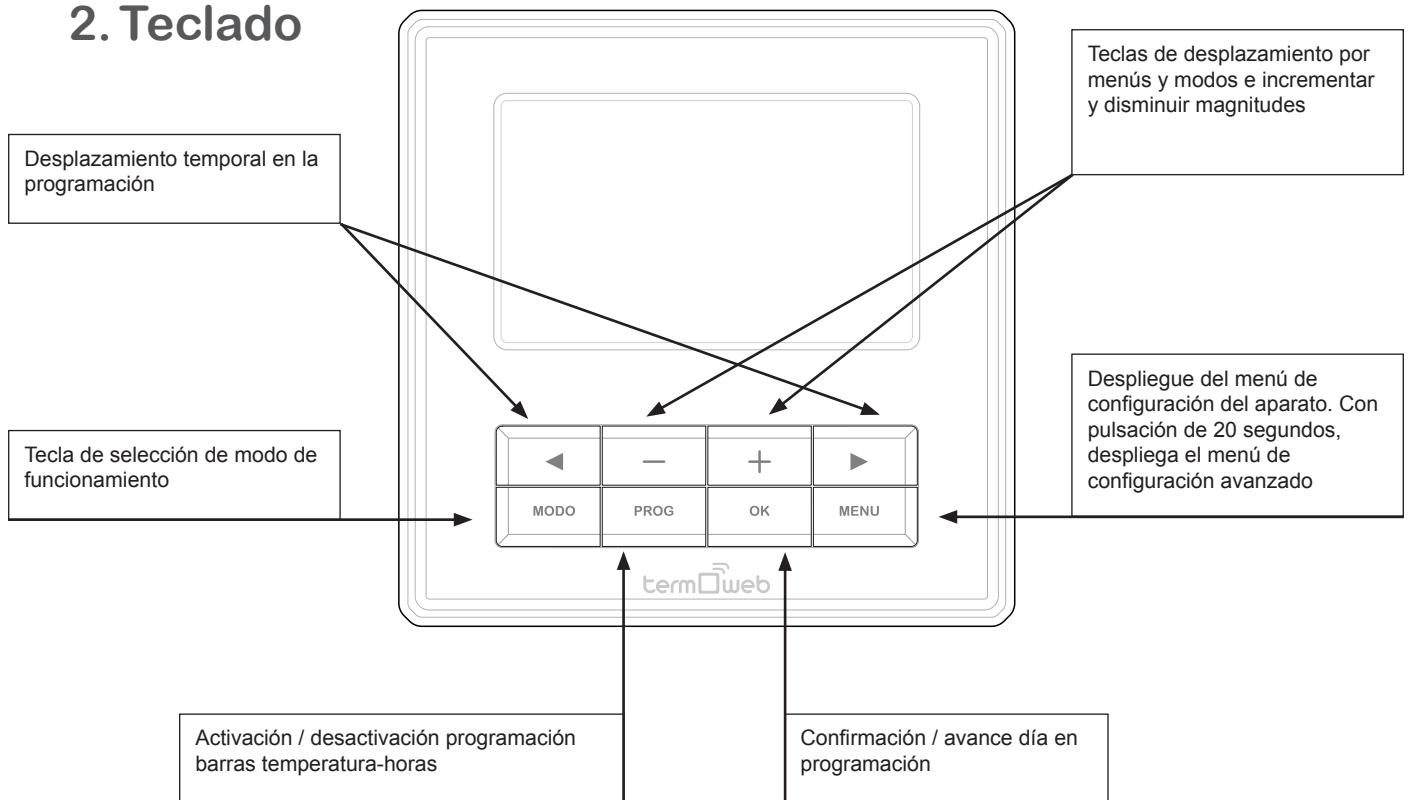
2. Teclado

Desplazamiento temporal en la programación

Teclas de desplazamiento por menús y modos e incrementar y disminuir magnitudes

Despliegue del menú de configuración del aparato. Con pulsación de 20 segundos, despliega el menú de configuración avanzado

Tecla de selección de modo de funcionamiento

◄ — + ►

MODO PROG OK MENU

termOweb

Activación / desactivación programación barras temperatura-horas

Confirmación / avance día en programación